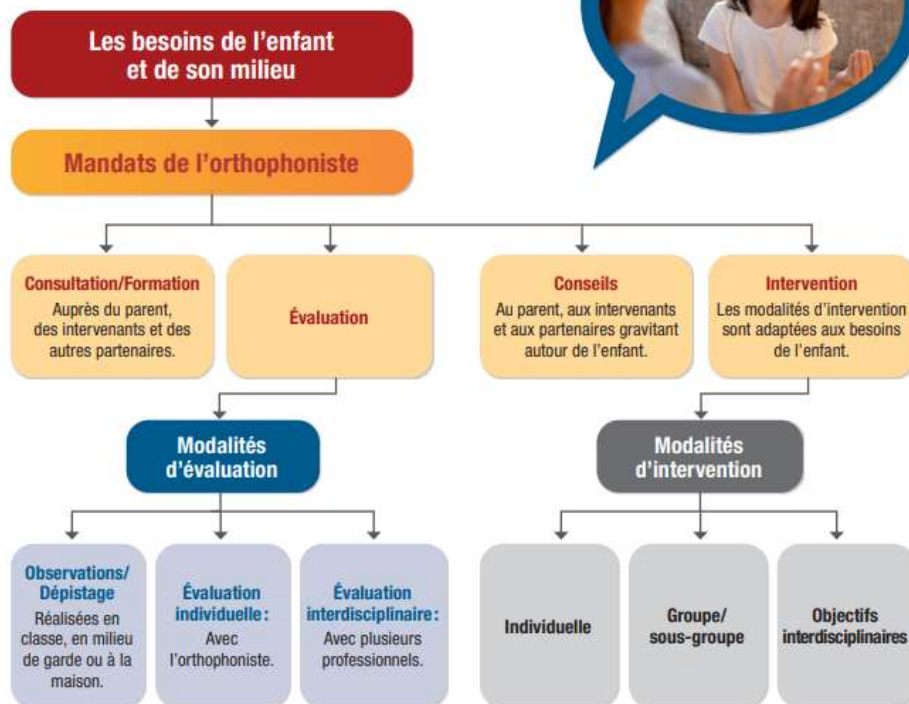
Les besoins de l'enfant et de son milieu

Mandats de l'orthophoniste

Consultation/Formation
Auprès du parent, des intervenants et des autres partenaires.

Évaluation

Conseils
Au parent, aux intervenants et aux partenaires gravitant autour de l'enfant.

Intervention
Les modalités d'intervention sont adaptées aux besoins de l'enfant.

Modalités d'évaluation

Modalités d'intervention

Observations/ Dépistage
Réalisées en classe, en milieu de garde ou à la maison.

Évaluation individuelle :
Avec l'orthophoniste.

Évaluation interdisciplinaire :
Avec plusieurs professionnels.

Individuelle

Groupe/ sous-groupe

Objectifs interdisciplinaires